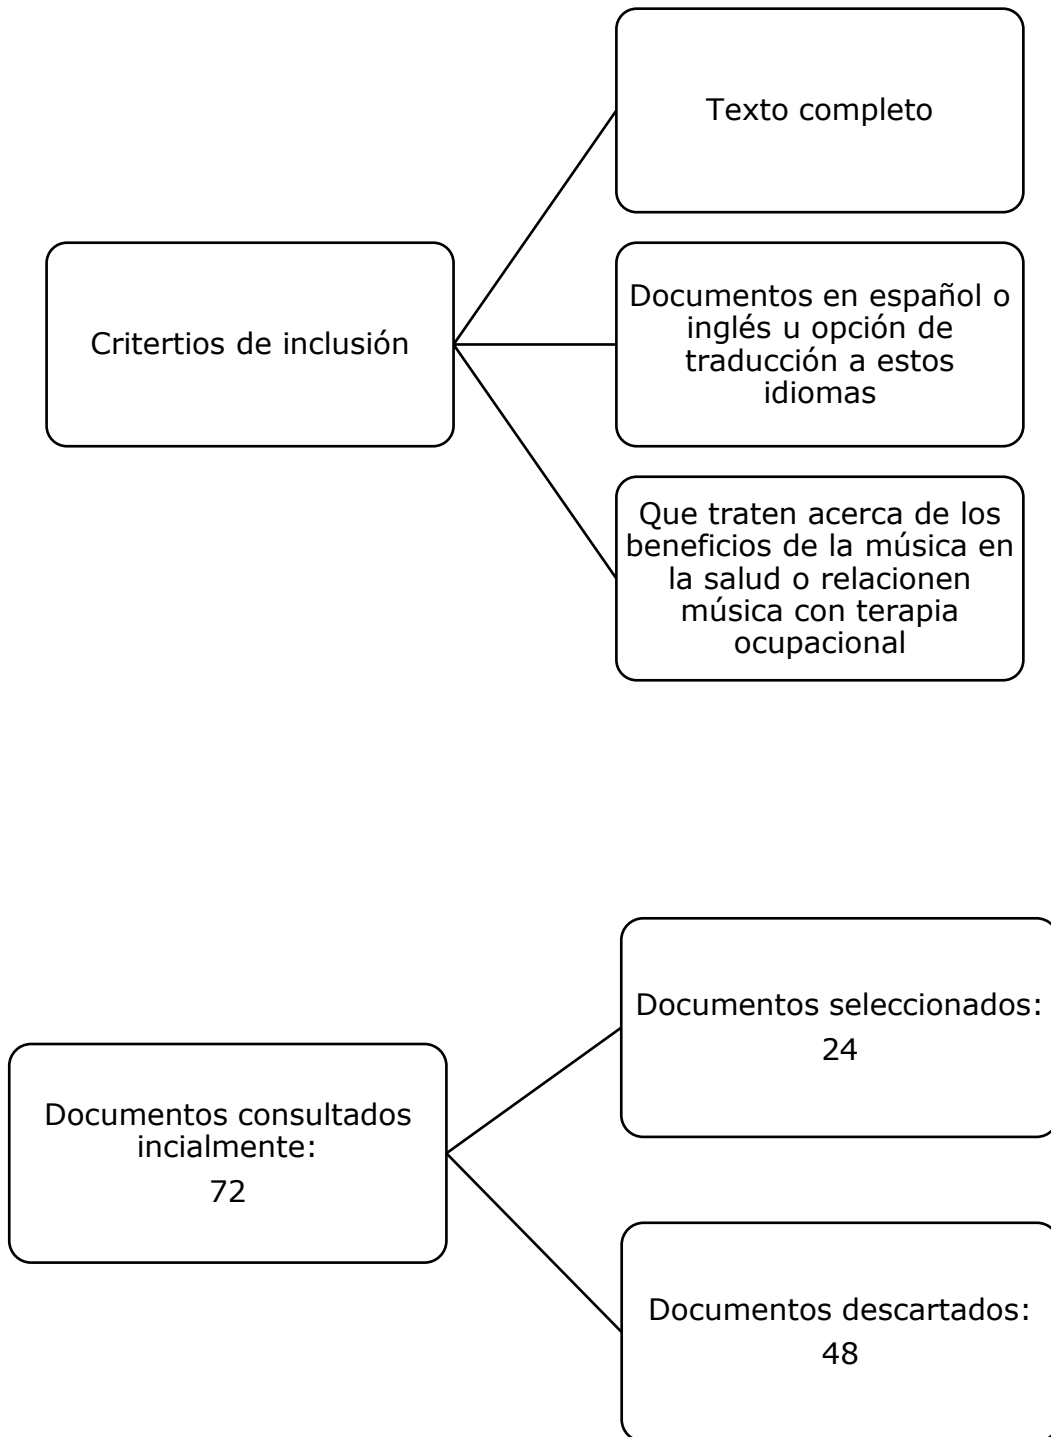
Critertios de inclusión

Texto completo

Documentos en español o inglés u opción de traducción a estos idiomas

Que traten acerca de los beneficios de la música en la salud o relacionen música con terapia ocupacional

Documentos consultados incialmente:
72

Documentos seleccionados:
24

Documentos descartados:
48